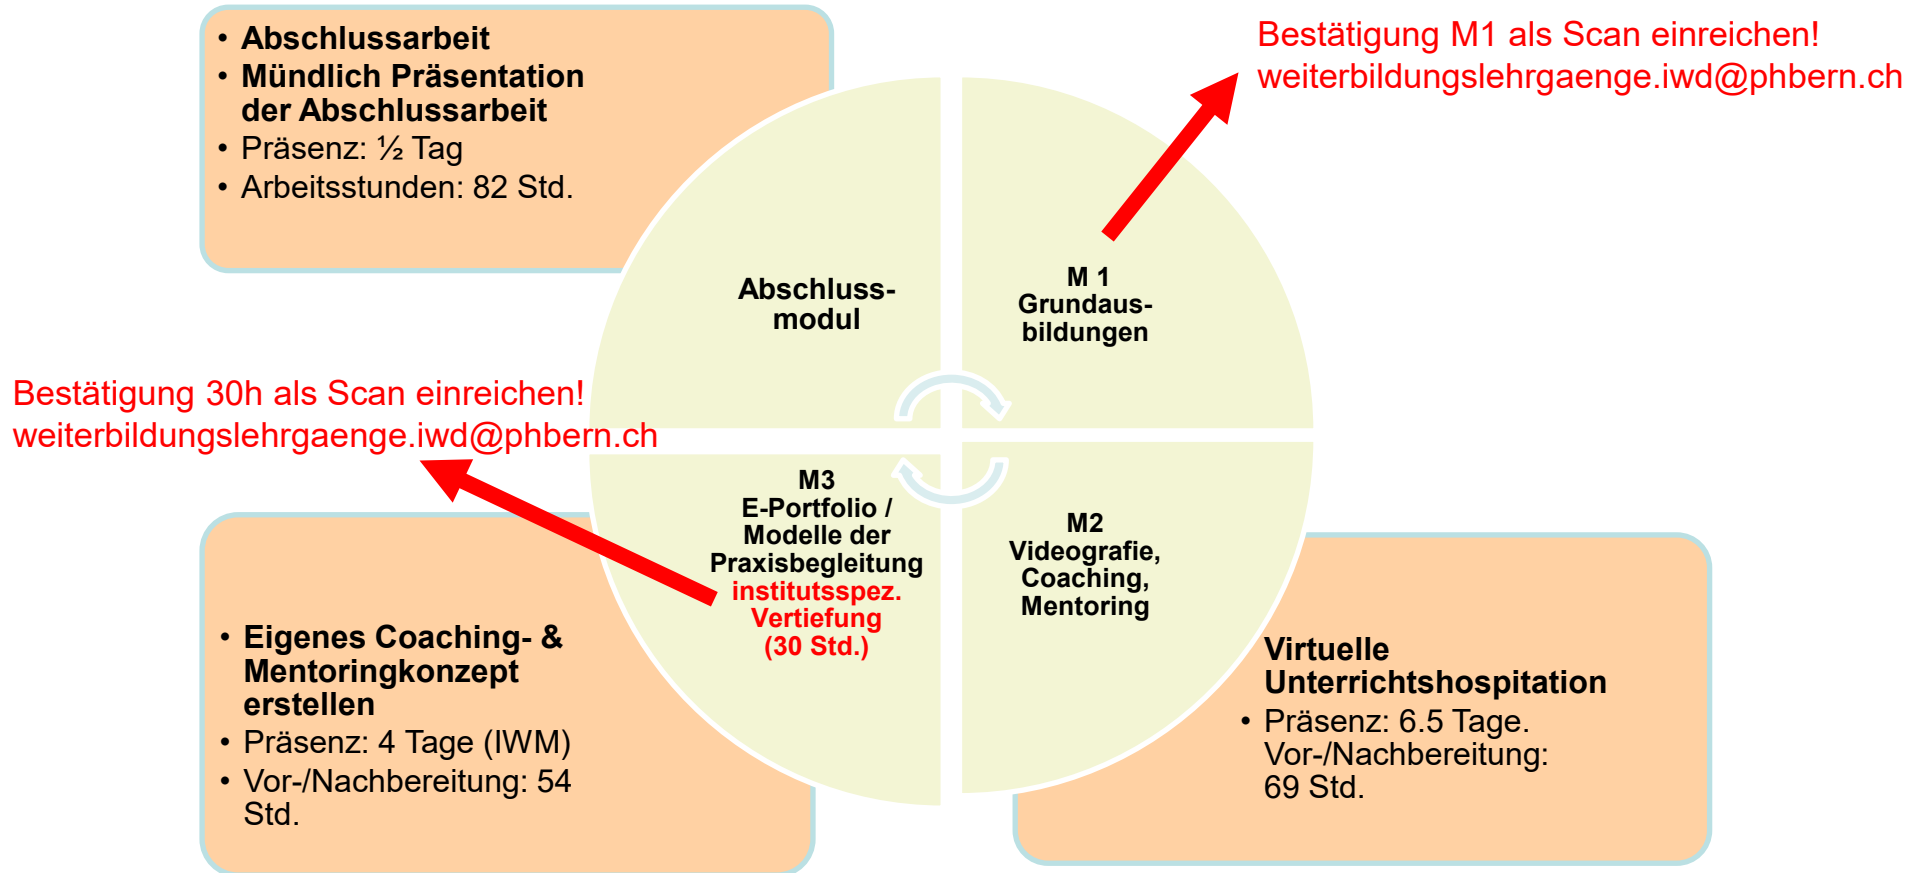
• Abschlussarbeit
• Mündlich Präsentation der Abschlussarbeit
• Präsenz: ½ Tag
• Arbeitsstunden: 82 Std.

Bestätigung M1 als Scan einreichen!
weiterbildungslehrgaenge.iwd@phbern.ch

Abschluss-modul

M 1
Grundaus-bildungen

Bestätigung 30h als Scan einreichen!
weiterbildungslehrgaenge.iwd@phbern.ch

M3
E-Portfolio / Modelle der Praxisbegleitung
institutsspez. Vertiefung (30 Std.)

M2
Videografie, Coaching, Mentoring

• Eigenes Coaching- & Mentoringkonzept erstellen
• Präsenz: 4 Tage (IWM)
• Vor-/Nachbereitung: 54 Std.

Virtuelle Unterrichtshospitation
• Präsenz: 6.5 Tage. Vor-/Nachbereitung: 69 Std.